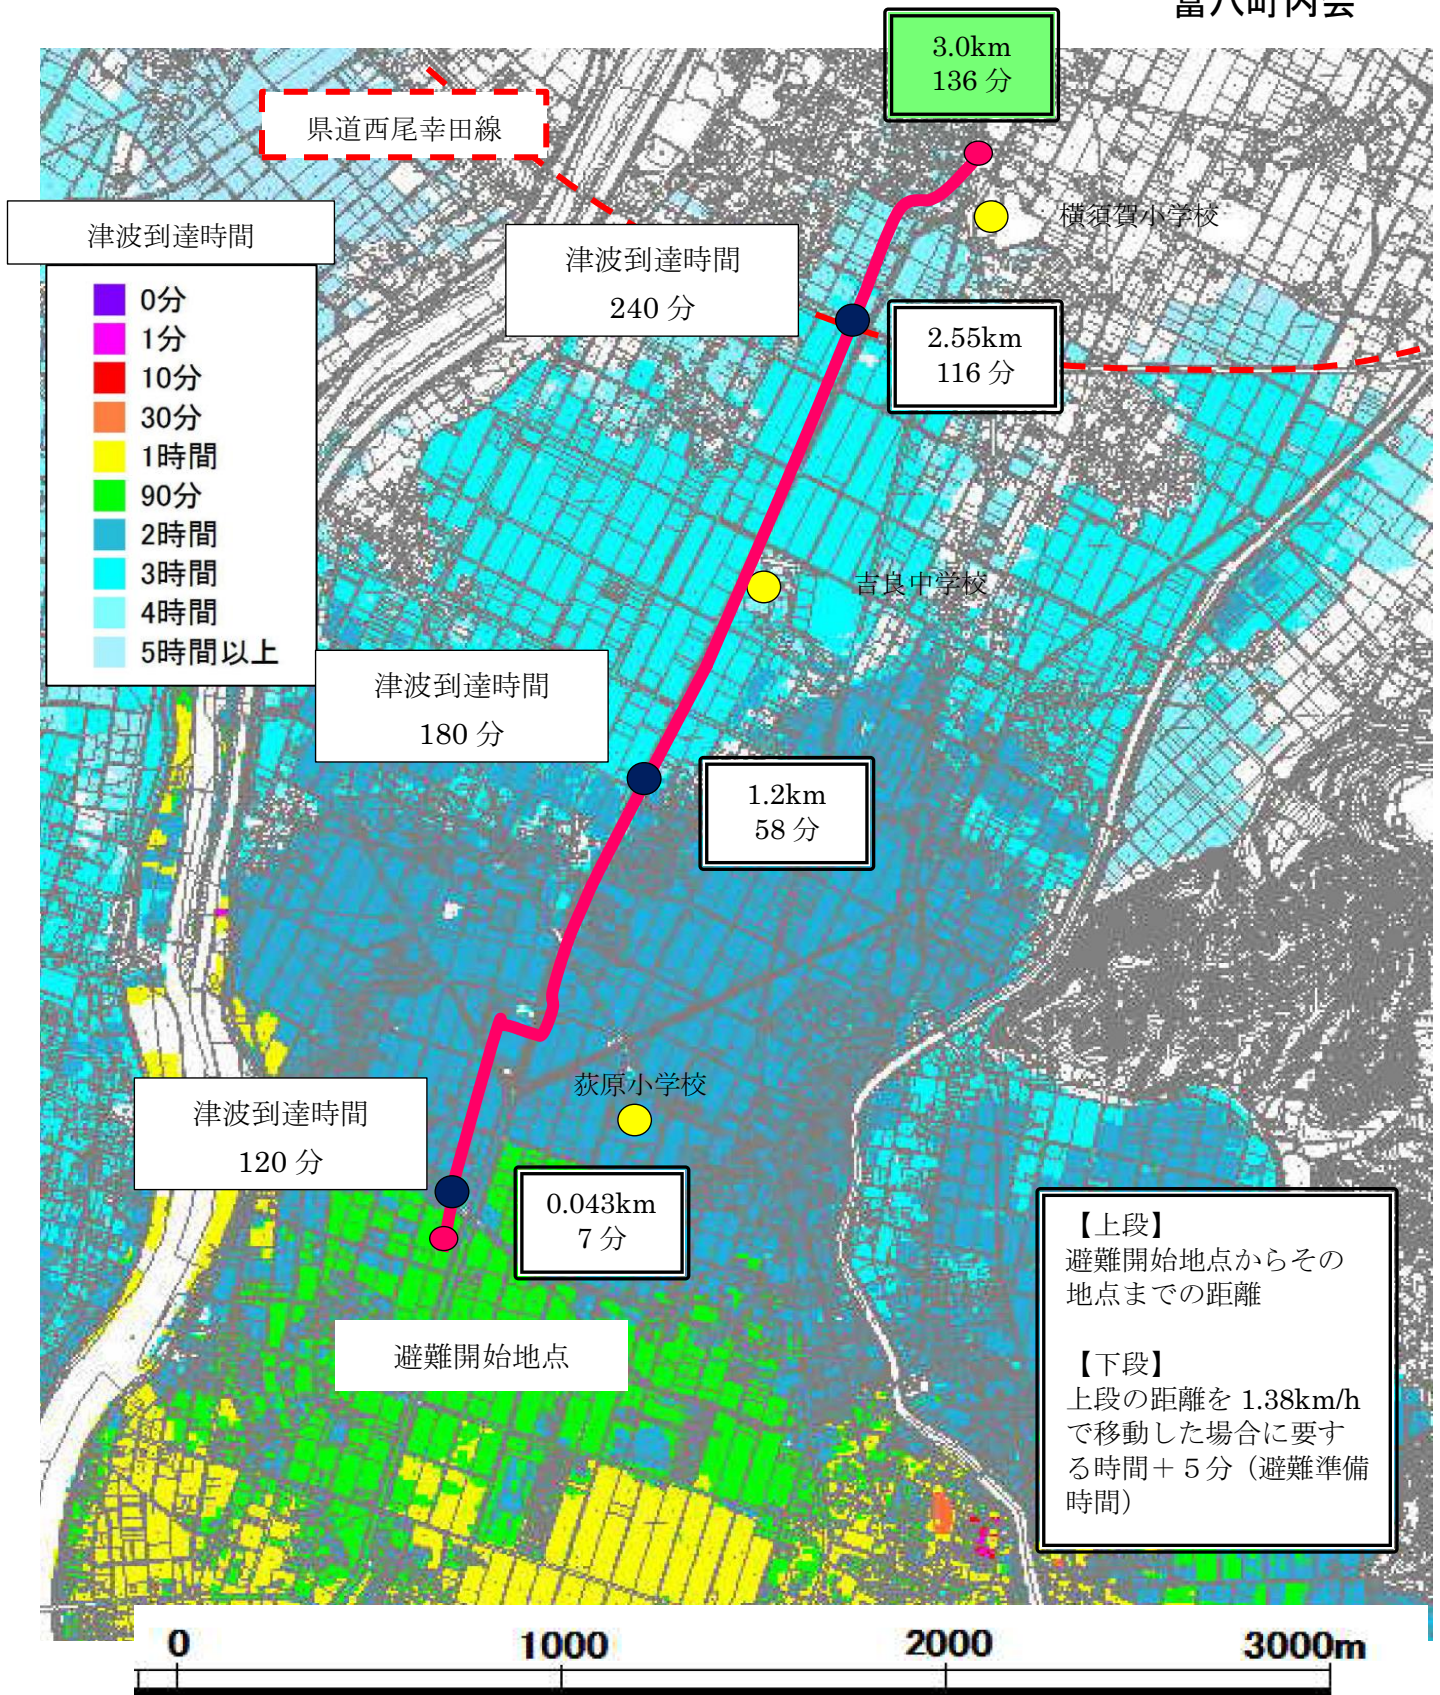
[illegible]

3.0km
136 分

県道西尾幸田線

津波到達時間

0分
1分
10分
30分
1時間
90分
2時間
3時間
4時間
5時間以上

津波到達時間
240 分

2.55km
116 分

横須賀小学校

吉良中学校

津波到達時間
180 分

1.2km
58 分

荻原小学校

津波到達時間
120 分

0.043km
7 分

避難開始地点

【上段】
避難開始地点からその地点までの距離

【下段】
上段の距離を 1.38km/h で移動した場合に要する時間＋５分（避難準備時間）

0 1000 2000 3000m